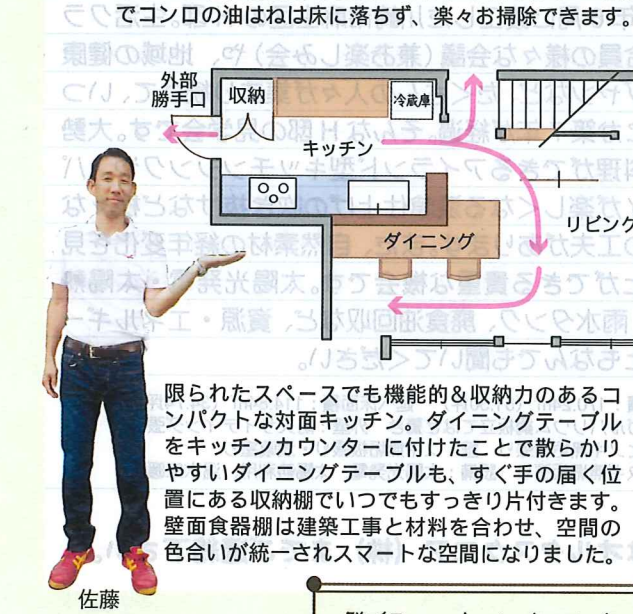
でコンロの油はねは床に落ちず、楽々お掃除できます。

外部勝手口

収納

冷蔵庫

キッチン

ダイニング

リビング

限られたスペースでも機能的&収納力のあるコンパクトな対面キッチン。ダイニングテーブルをキッチンカウンターに付けたことで散らかりやすいダイニングテーブルも、すぐ手の届く位置にある収納棚でいつでもすっきり片付きます。壁面食器棚は建築工事と材料を合わせ、空間の色合いが統一されスマートな空間になりました。

佐藤